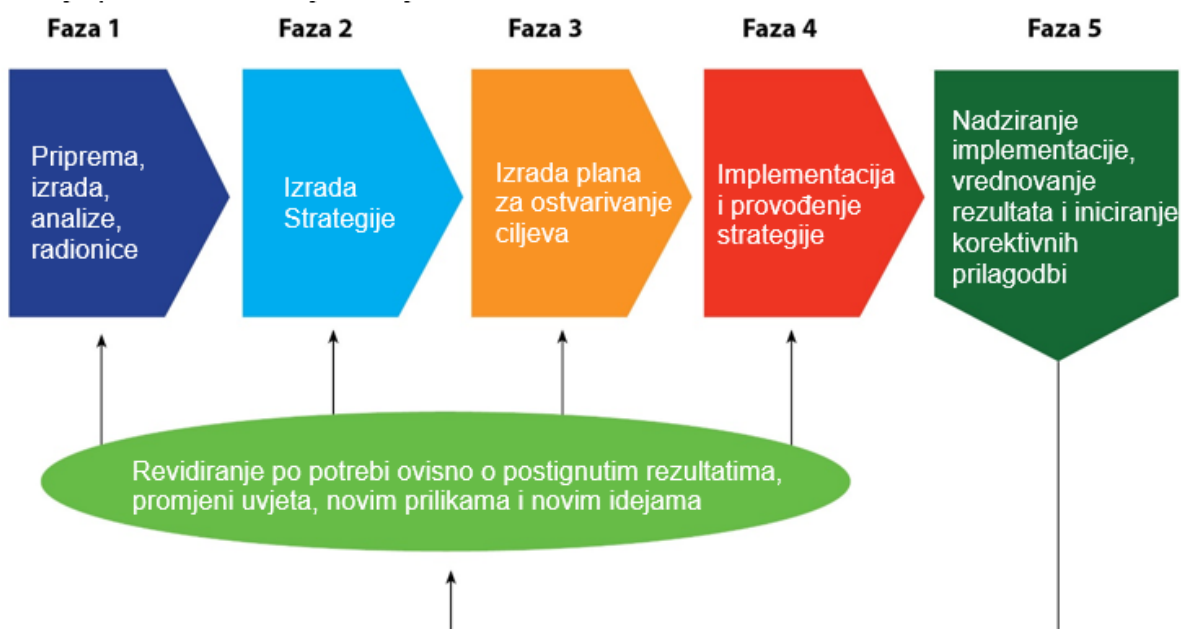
Faza 1

Priprema, izrada, analize, radionice

Faza 2

Izrada Strategije

Faza 3

Izrada plana za ostvarivanje ciljeva

Faza 4

Implementacija i provođenje strategije

Faza 5

Nadziranje implementacije, vrednovanje rezultata i iniciranje korektivnih prilagodbi

Revidiranje po potrebi ovisno o postignutim rezultatima, promjeni uvjeta, novim prilikama i novim idejama